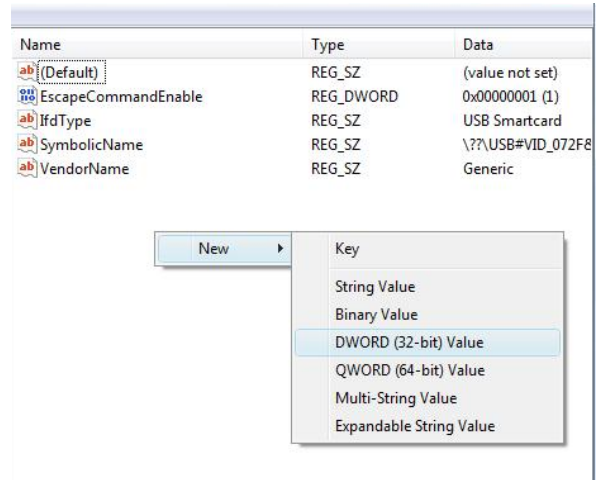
| Name | Type | Data |
|---|---|---|
| ab (Default) | REG_SZ | (value not set) |
| EscapeCommandEnable | REG_DWORD | 0x00000001 (1) |
| ab IfdType | REG_SZ | USB Smartcard |
| ab SymbolicName | REG_SZ | \??\USB#VID_072F8 |
| ab VendorName | REG_SZ | Generic |

New

Key

String Value

Binary Value

DWORD (32-bit) Value

QWORD (64-bit) Value

Multi-String Value

Expandable String Value